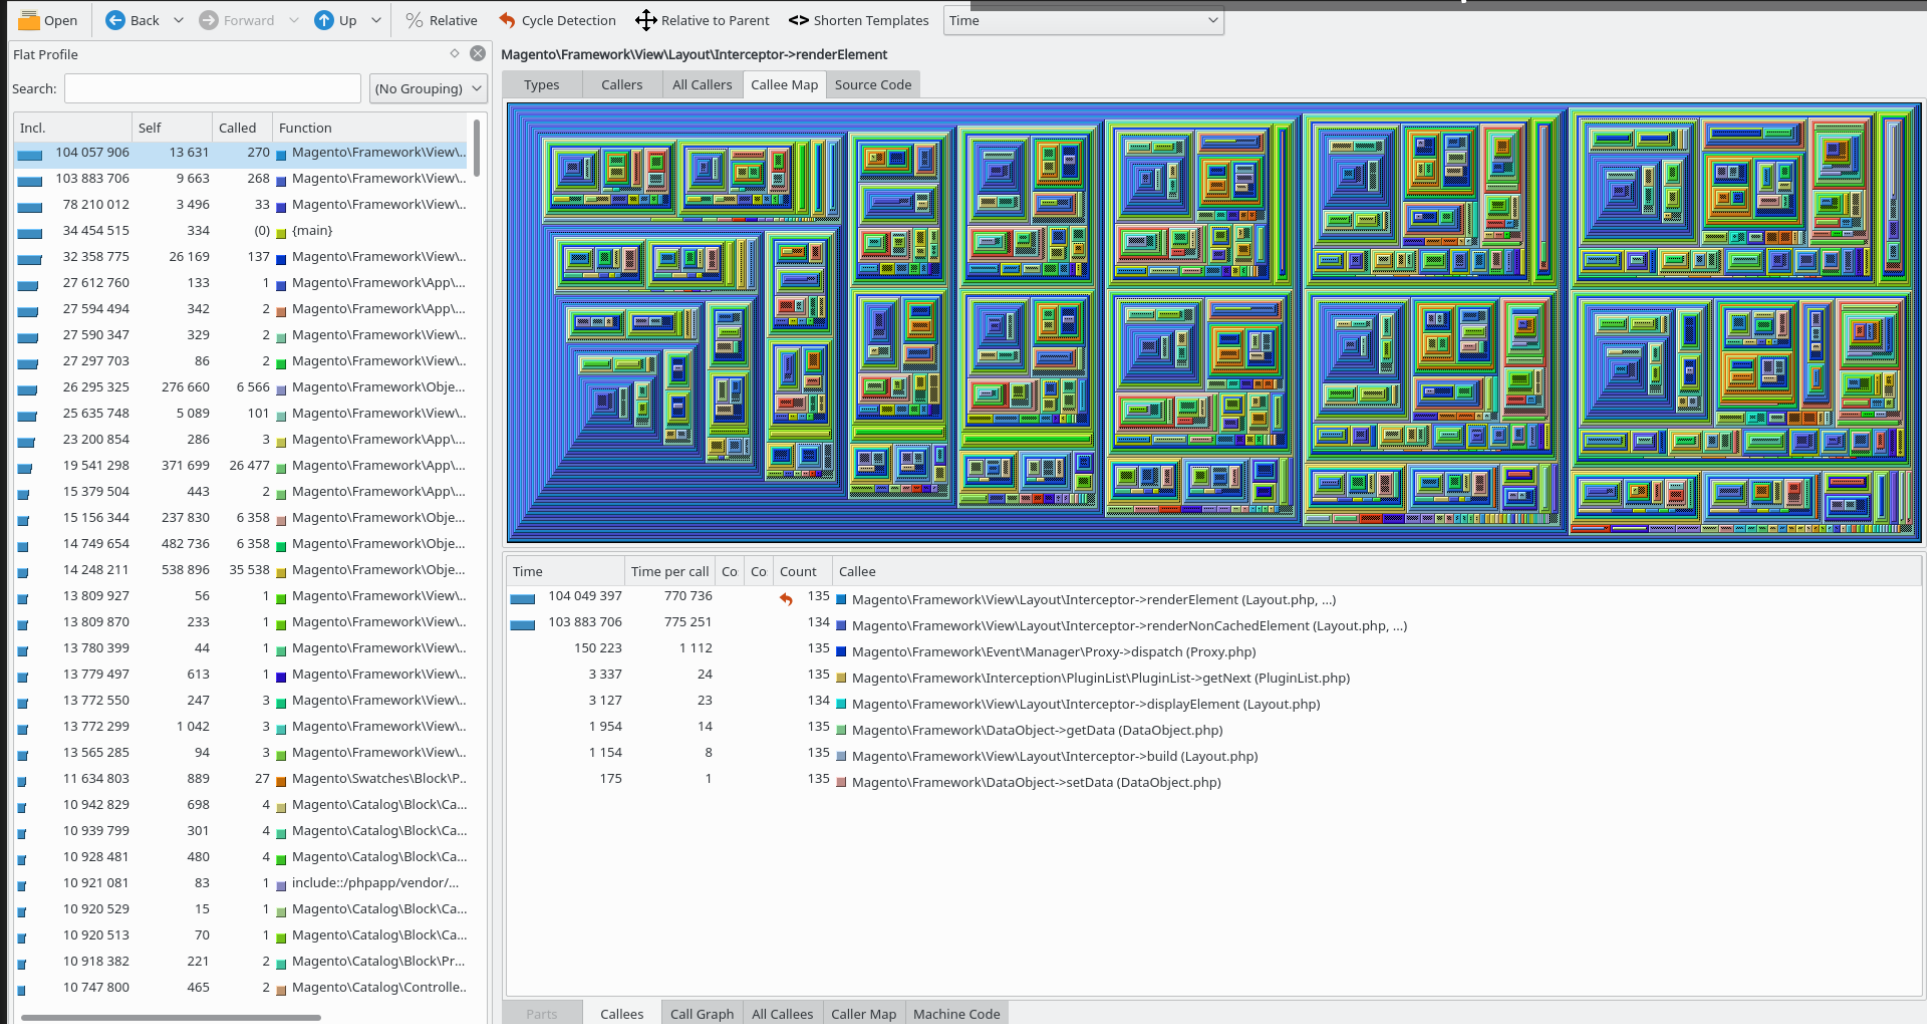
Open Back Forward Up Relative Cycle Detection Relative to Parent Shorten Templates Time

Flat Profile

Search: (No Grouping)

| Incl. | Self | Called | Function |
|---|---|---|---|
| 104 057 906 | 13 631 | 270 | Magento\Framework\View\... |
| 103 883 706 | 9 663 | 268 | Magento\Framework\View\... |
| 78 210 012 | 3 496 | 33 | Magento\Framework\View\... |
| 34 454 515 | 334 | (0) | {main} |
| 32 358 775 | 26 169 | 137 | Magento\Framework\View\... |
| 27 612 760 | 133 | 1 | Magento\Framework\App\... |
| 27 594 494 | 342 | 2 | Magento\Framework\App\... |
| 27 590 347 | 329 | 2 | Magento\Framework\View\... |
| 27 297 703 | 86 | 2 | Magento\Framework\View\... |
| 26 295 325 | 276 660 | 6 566 | Magento\Framework\Obje... |
| 25 635 748 | 5 089 | 101 | Magento\Framework\View\... |
| 23 200 854 | 286 | 3 | Magento\Framework\App\... |
| 19 541 298 | 371 699 | 26 477 | Magento\Framework\App\... |
| 15 379 504 | 443 | 2 | Magento\Framework\App\... |
| 15 156 344 | 237 830 | 6 358 | Magento\Framework\Obje... |
| 14 749 654 | 482 736 | 6 358 | Magento\Framework\Obje... |
| 14 248 211 | 538 896 | 35 538 | Magento\Framework\Obje... |
| 13 809 927 | 56 | 1 | Magento\Framework\View\... |
| 13 809 870 | 233 | 1 | Magento\Framework\View\... |
| 13 780 399 | 44 | 1 | Magento\Framework\View\... |
| 13 779 497 | 613 | 1 | Magento\Framework\View\... |
| 13 772 550 | 247 | 3 | Magento\Framework\View\... |
| 13 772 299 | 1 042 | 3 | Magento\Framework\View\... |
| 13 565 285 | 94 | 3 | Magento\Framework\View\... |
| 11 634 803 | 889 | 27 | Magento\Swatches\Block\P... |
| 10 942 829 | 698 | 4 | Magento\Catalog\Block\Ca... |
| 10 939 799 | 301 | 4 | Magento\Catalog\Block\Ca... |
| 10 928 481 | 480 | 4 | Magento\Catalog\Block\Ca... |
| 10 921 081 | 83 | 1 | include::/phpapp/vendor/... |
| 10 920 529 | 15 | 1 | Magento\Catalog\Block\Ca... |
| 10 920 513 | 70 | 1 | Magento\Catalog\Block\Ca... |
| 10 918 382 | 221 | 2 | Magento\Catalog\Block\Pr... |
| 10 747 800 | 465 | 2 | Magento\Catalog\Controlle... |

Magento\Framework\View\Layout\Interceptor->renderElement

Types Callers All Callers Callee Map Source Code

| Time | Time per call | Co | Co | Count | Callee |
|---|---|---|---|---|---|
| 104 049 397 | 770 736 | | | 135 | Magento\Framework\View\Layout\Interceptor->renderElement (Layout.php, ...) |
| 103 883 706 | 775 251 | | | 134 | Magento\Framework\View\Layout\Interceptor->renderNonCachedElement (Layout.php, ...) |
| 150 223 | 1 112 | | | 135 | Magento\Framework\Event\Manager\Proxy->dispatch (Proxy.php) |
| 3 337 | 24 | | | 135 | Magento\Framework\Interception\PluginList\PluginList->getNext (PluginList.php) |
| 3 127 | 23 | | | 134 | Magento\Framework\View\Layout\Interceptor->displayElement (Layout.php) |
| 1 954 | 14 | | | 135 | Magento\Framework\DataObject->getData (DataObject.php) |
| 1 154 | 8 | | | 135 | Magento\Framework\View\Layout\Interceptor->build (Layout.php) |
| 175 | 1 | | | 135 | Magento\Framework\DataObject->setData (DataObject.php) |

Parts Callees Call Graph All Callees Caller Map Machine Code